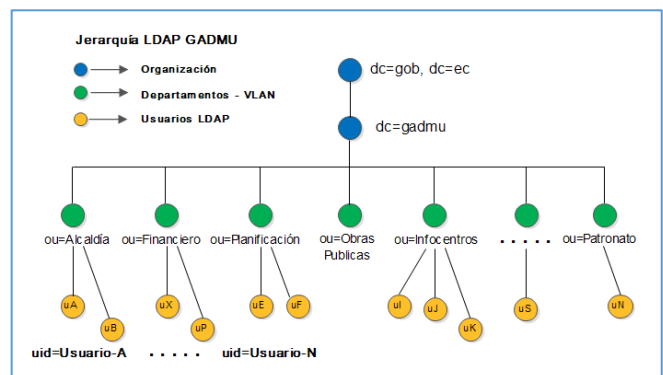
Jerarquía LDAP GADMU

Organización

Departamentos - VLAN

Usuarios LDAP

dc=gob, dc=ec

dc=gadmu

ou=Alcaldía

ou=Financiero

ou=Planificación

ou=Obras Publicas

ou=Infocentros

. . . . .

ou=Patronato

uA

uB

uX

uP

uE

uF

uI

uJ

uK

uS

uN

uid=Usuario-A

. . . . .

uid=Usuario-N